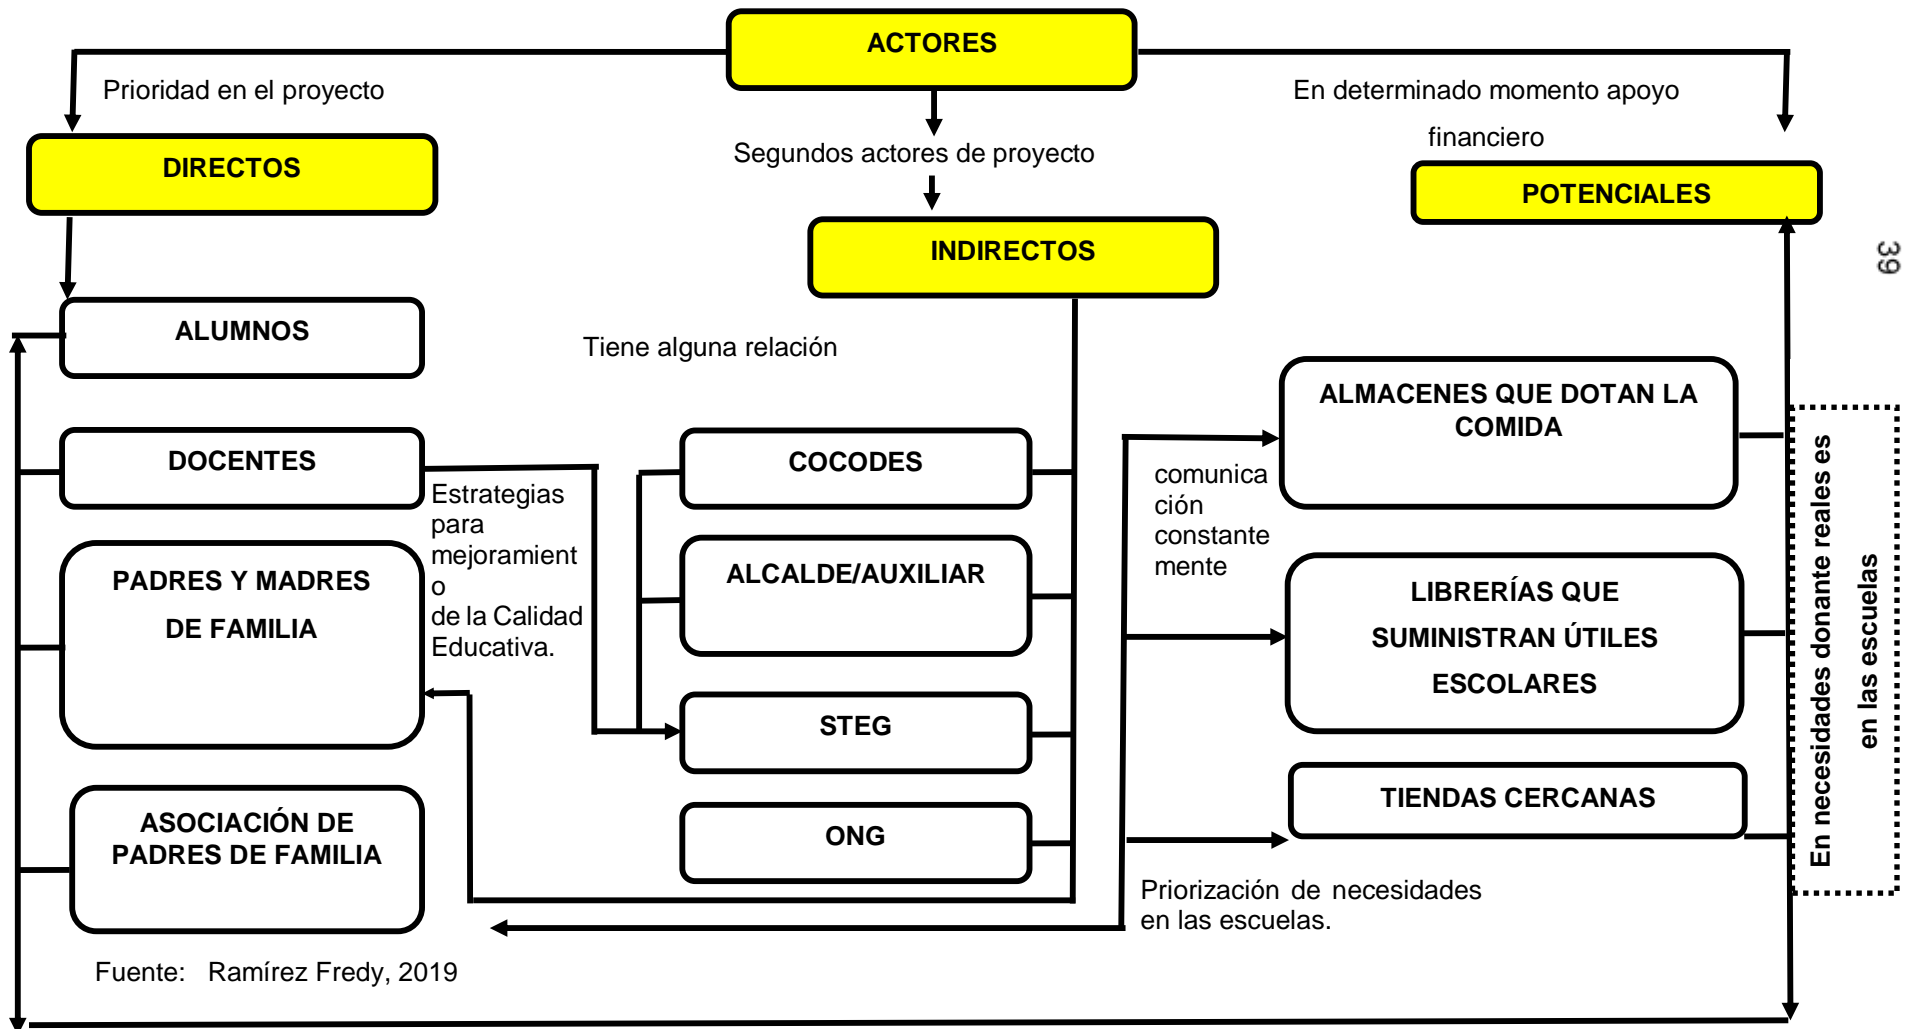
ACTORES

Prioridad en el proyecto

DIRECTOS

Segundos actores de proyecto

INDIRECTOS

En determinado momento apoyo financiero

POTENCIALES

39

ALUMNOS

Tiene alguna relación

DOCENTES

Estrategias para mejoramiento de la Calidad Educativa.

PADRES Y MADRES DE FAMILIA

ASOCIACIÓN DE PADRES DE FAMILIA

COCODES

ALCALDE/AUXILIAR

STEG

ONG

comunicación constantemente

ALMACENES QUE DOTAN LA COMIDA

LIBRERÍAS QUE SUMINISTRAN ÚTILES ESCOLARES

TIENDAS CERCANAS

En necesidades donante reales es en las escuelas

Priorización de necesidades en las escuelas.

Fuente: Ramírez Fredy, 2019